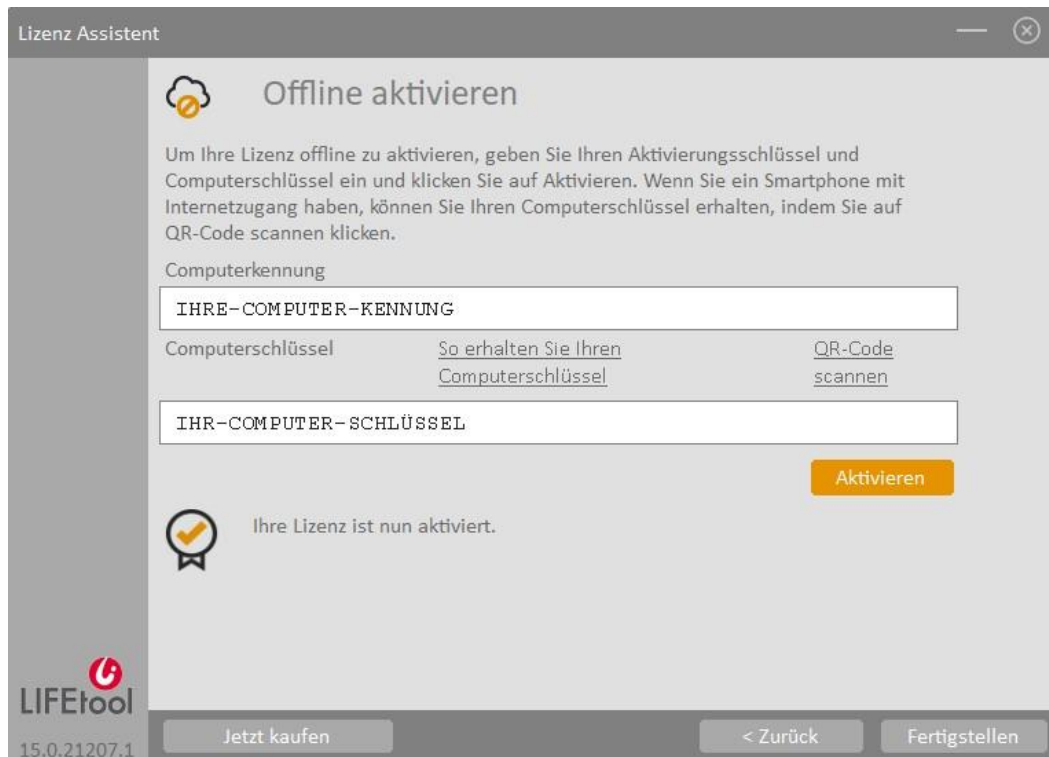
Lizenz Assistent

Offline aktivieren

Um Ihre Lizenz offline zu aktivieren, geben Sie Ihren Aktivierungsschlüssel und Computerschlüssel ein und klicken Sie auf Aktivieren. Wenn Sie ein Smartphone mit Internetzugang haben, können Sie Ihren Computerschlüssel erhalten, indem Sie auf QR-Code scannen klicken.

Computerkennung

IHRE-COMPUTER-KENNUNG

Computerschlüssel

So erhalten Sie Ihren Computerschlüssel

QR-Code scannen

IHR-COMPUTER-SCHLÜSSEL

Aktivieren

Ihre Lizenz ist nun aktiviert.

LIFEtool

15.0.21207.1

Jetzt kaufen

< Zurück

Fertigstellen